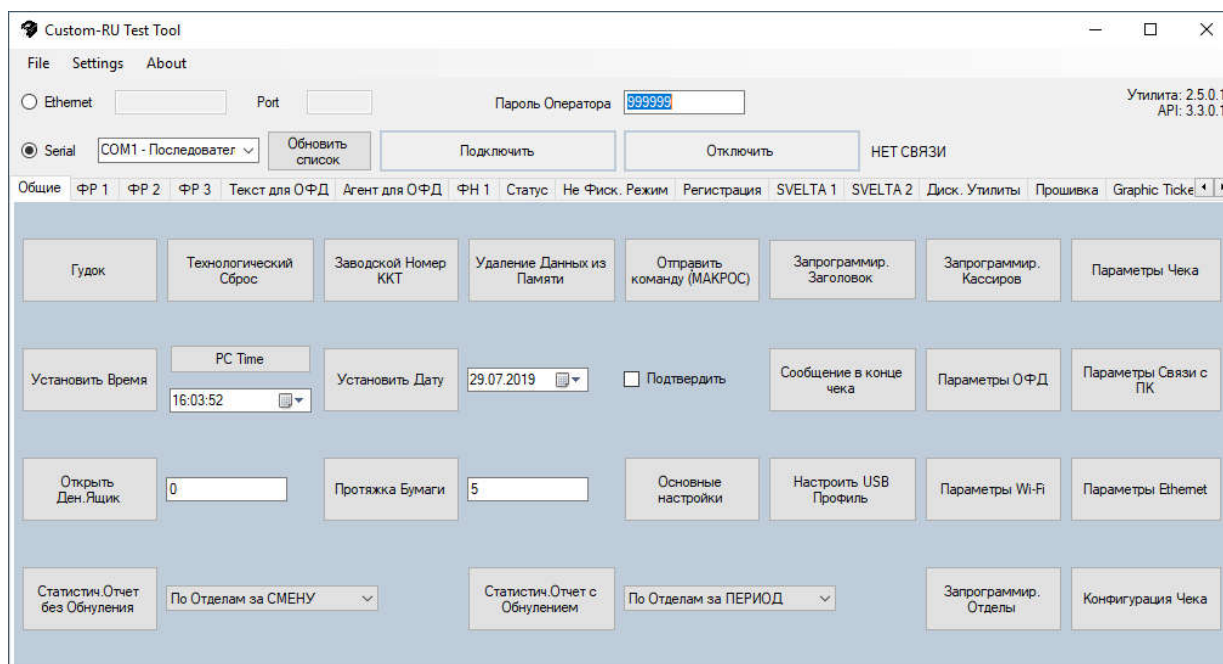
Custom-RU Test Tool

File Settings About

Ethernet Port Пароль Оператора 999999 Утилита: 2.5.0.1 API: 3.3.0.1

Serial COM1 - Последовател Обновить список Подключить Отключить НЕТ СВЯЗИ

Общие ФР 1 ФР 2 ФР 3 Текст для ОФД Агент для ОФД ФН 1 Статус Не Фиск. Режим Регистрация SVELTA 1 SVELTA 2 Диск. Утилиты Прошивка Graphic Ticke

Гудок

Технологический Сброс

Заводской Номер ККТ

Удаление Данных из Памяти

Отправить команду (МАКРОС)

Запрограммир. Заголовок

Запрограммир. Кассиров

Параметры Чека

Установить Время

PC Time

16:03:52

Установить Дату

29.07.2019

Подтвердить

Сообщение в конце чека

Параметры ОФД

Параметры Связи с ПК

Открыть Ден.Ящик

0

Протяжка Бумаги

5

Основные настройки

Настроить USB Профиль

Параметры Wi-Fi

Параметры Ethernet

Статистич.Отчет без Обнуления

По Отделам за СМЕНУ

Статистич.Отчет с Обнулением

По Отделам за ПЕРИОД

Запрограммир. Отделы

Конфигурация Чека